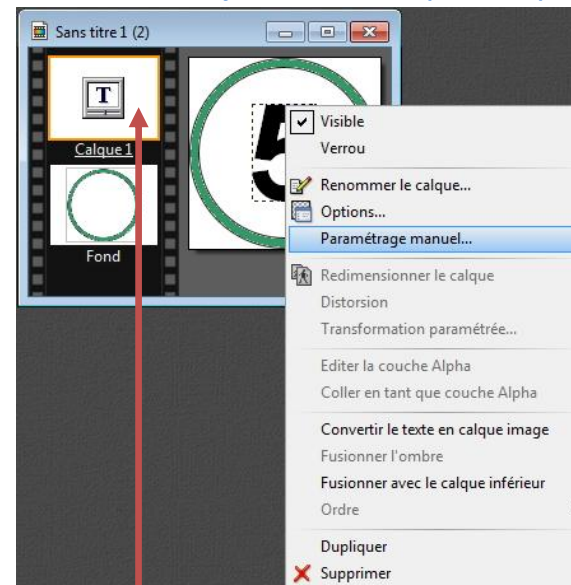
Sans titre 1 (2)

T

Calque 1

Fond

5

Visible
Verrou
Renommer le calque...
Options...
Paramétrage manuel...
Redimensionner le calque
Distorsion
Transformation paramétrée...
Editer la couche Alpha
Coller en tant que couche Alpha
Convertir le texte en calque image
Fusionner l'ombre
Fusionner avec le calque inférieur
Ordre
Dupliquer
Supprimer